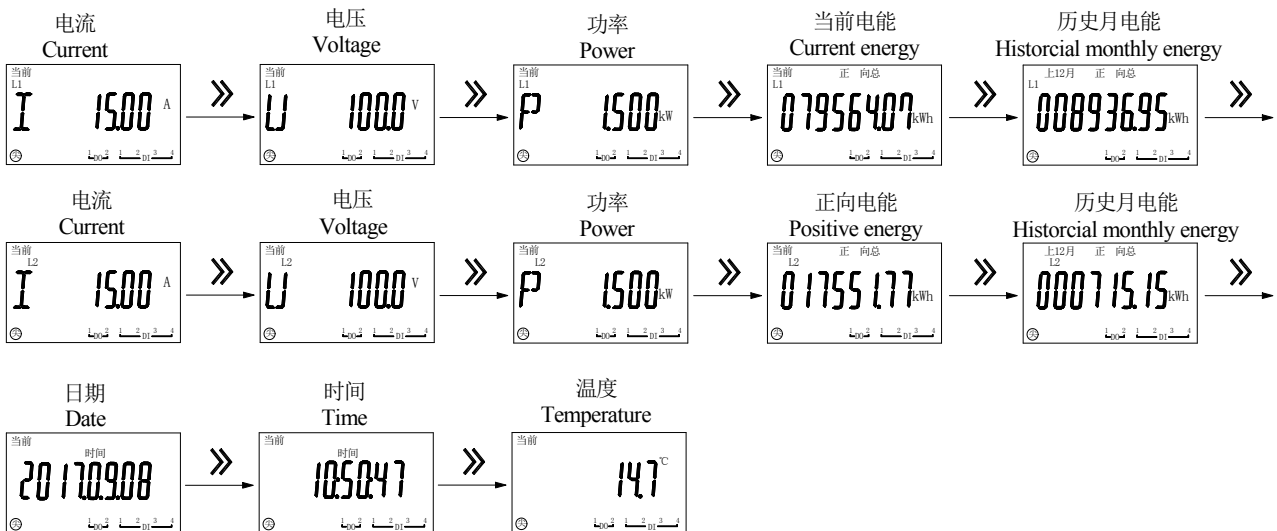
电流
Current
当前
L1
I 15.00 A

电压
Voltage
当前
L1
U 100.0 V

功率
Power
当前
L1
P 1.500 kW

当前电能
Current energy
当前 正 向总
L1
079564.07 kWh

历史月电能
Historcial monthly energy
上12月 正 向总
L1
008936.95 kWh

电流
Current
当前
L2
I 15.00 A

电压
Voltage
当前
L2
U 100.0 V

功率
Power
当前
L2
P 1.500 kW

正向电能
Positive energy
当前 正 向总
L2
017551.77 kWh

历史月电能
Historcial monthly energy
上12月 正 向总
L2
000715.15 kWh

日期
Date
当前
时间
2017.09.08

时间
Time
当前
时间
10.50.47

温度
Temperature
当前
14.7 ℃